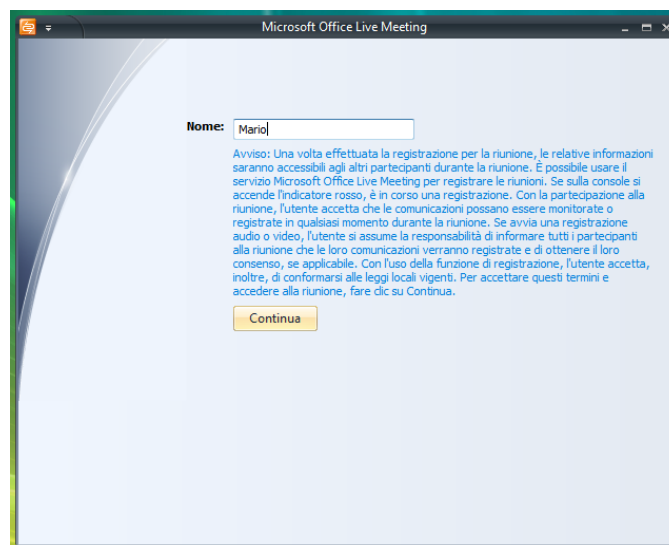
Microsoft Office Live Meeting

Nome: Mario

Avviso: Una volta effettuata la registrazione per la riunione, le relative informazioni saranno accessibili agli altri partecipanti durante la riunione. È possibile usare il servizio Microsoft Office Live Meeting per registrare le riunioni. Se sulla console si accende l'indicatore rosso, è in corso una registrazione. Con la partecipazione alla riunione, l'utente accetta che le comunicazioni possano essere monitorate o registrate in qualsiasi momento durante la riunione. Se avvia una registrazione audio o video, l'utente si assume la responsabilità di informare tutti i partecipanti alla riunione che le loro comunicazioni verranno registrate e di ottenere il loro consenso, se applicabile. Con l'uso della funzione di registrazione, l'utente accetta, inoltre, di conformarsi alle leggi locali vigenti. Per accettare questi termini e accedere alla riunione, fare clic su Continua.

Continua